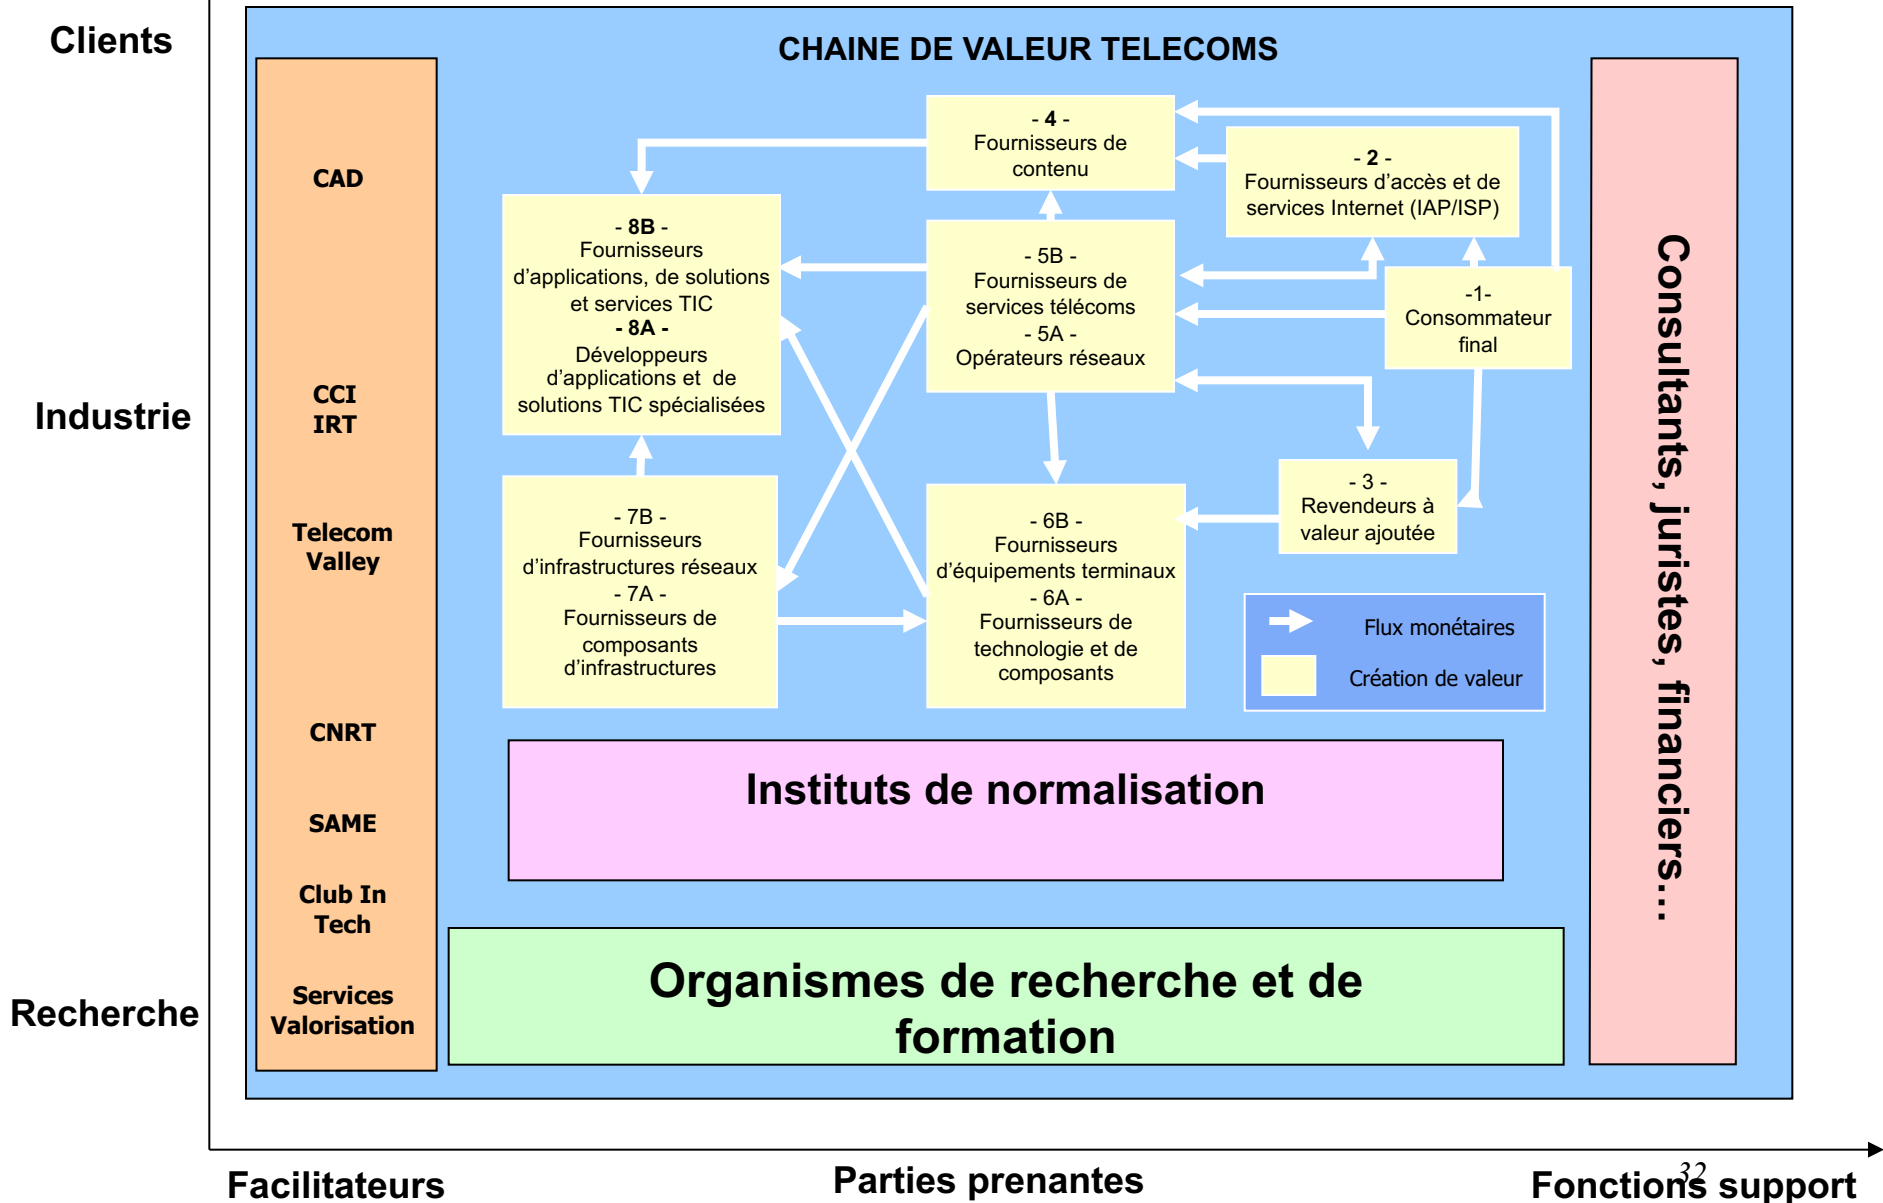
Clients

Industrie

Recherche

CHAINE DE VALEUR TELECOMS

CAD

CCI
IRT

Telecom Valley

CNRT

SAME

Club In Tech

Services Valorisation

- 4 -
Fournisseurs de contenu

- 2 -
Fournisseurs d'accès et de services Internet (IAP/ISP)

- 8B -
Fournisseurs d'applications, de solutions et services TIC
- 8A -
Développeurs d'applications et de solutions TIC spécialisées

- 5B -
Fournisseurs de services télécoms
- 5A -
Opérateurs réseaux

-1-
Consommateur final

- 7B -
Fournisseurs d'infrastructures réseaux
- 7A -
Fournisseurs de composants d'infrastructures

- 6B -
Fournisseurs d'équipements terminaux
- 6A -
Fournisseurs de technologie et de composants

- 3 -
Revendeurs à valeur ajoutée

Flux monétaires

Création de valeur

Instituts de normalisation

Organismes de recherche et de formation

Consultants, juristes, financiers…

Facilitateurs

Parties prenantes

Fonctions support

32